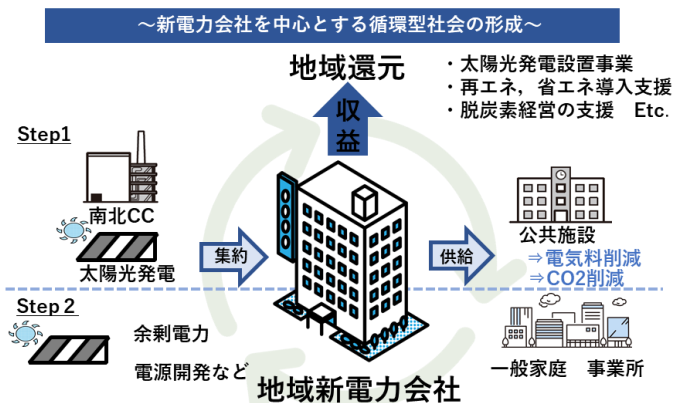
～新電力会社を中心とする循環型社会の形成～

地域還元

・太陽光発電設置事業
・再エネ，省エネ導入支援
・脱炭素経営の支援　Etc.

収益

Step1

南北CC

太陽光発電

集約

供給

公共施設

⇒電気料削減
⇒CO2削減

Step 2

余剰電力

電源開発など

一般家庭　事業所

地域新電力会社